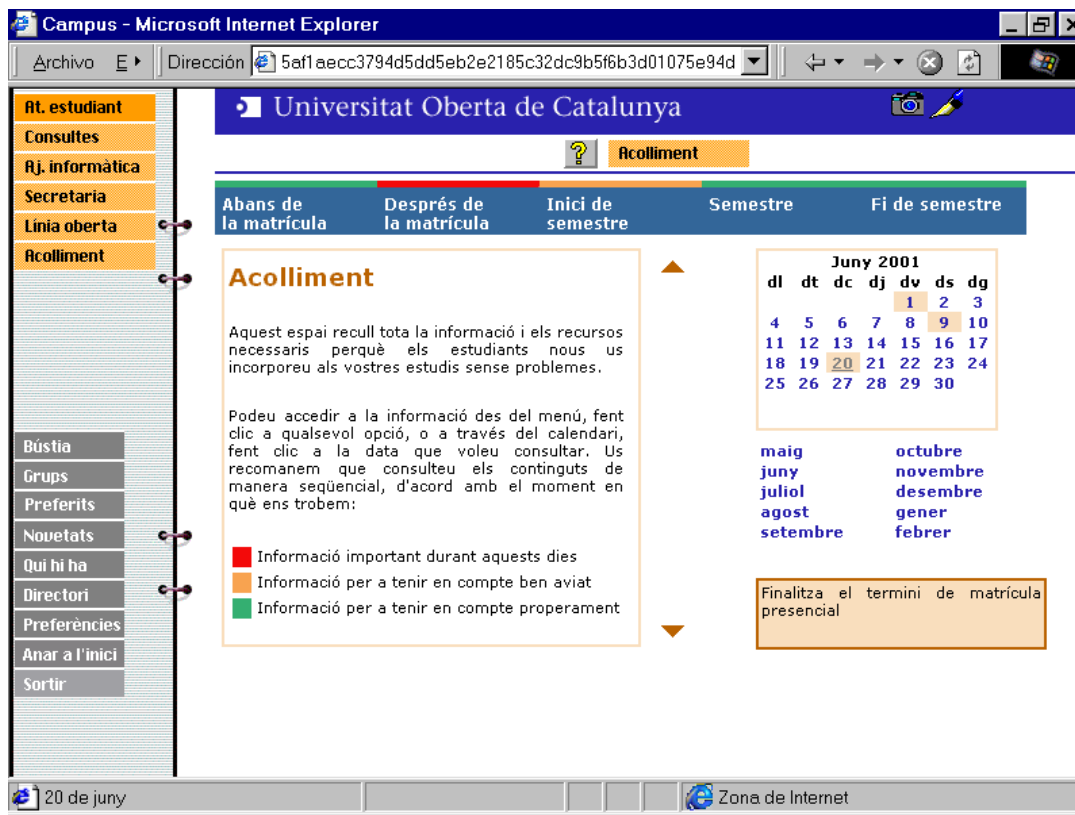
Campus - Microsoft Internet Explorer

Archivo E ▸ Dirección 5af1aecc3794d5dd5eb2e2185c32dc9b5f6b3d01075e94d

At. estudiant
Consultes
Aj. informàtica
Secretaria
Línia oberta
Acolliment

Bústia
Grups
Preferits
Novetats
Qui hi ha
Directori
Preferències
Anar a l'inici
Sortir

Universitat Oberta de Catalunya

Acolliment

| Abans de la matrícula | Després de la matrícula | Inici de semestre | Semestre | Fi de semestre |
|---|---|---|---|---|

Acolliment

Aquest espai recull tota la informació i els recursos necessaris perquè els estudiants nous us incorporeu als vostres estudis sense problemes.

Podeu accedir a la informació des del menú, fent clic a qualsevol opció, o a través del calendari, fent clic a la data que voleu consultar. Us recomanem que consulteu els continguts de manera seqüencial, d'acord amb el moment en què ens trobem:

Informació important durant aquests dies
Informació per a tenir en compte ben aviat
Informació per a tenir en compte properament

June 2001

| dl | dt | dc | dj | dv | ds | dg |
|---|---|---|---|---|---|---|
| | | | | 1 | 2 | 3 |
| 4 | 5 | 6 | 7 | 8 | 9 | 10 |
| 11 | 12 | 13 | 14 | 15 | 16 | 17 |
| 18 | 19 | 20 | 21 | 22 | 23 | 24 |
| 25 | 26 | 27 | 28 | 29 | 30 | |

maig
juny
juliol
agost
setembre

octubre
novembre
desembre
gener
febrer

Finalitza el termini de matrícula presencial

20 de juny
Zona de Internet